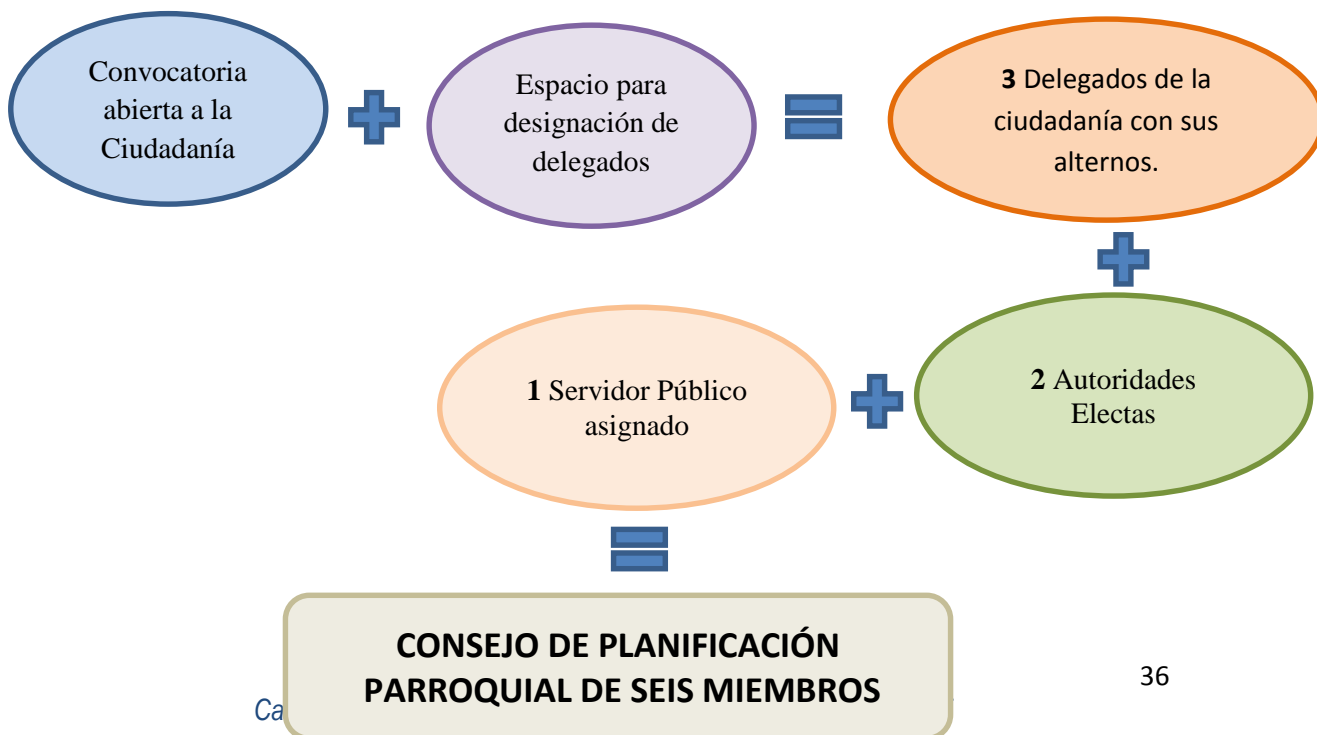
Convocatoria abierta a la Ciudadanía

Espacio para designación de delegados

**3** Delegados de la ciudadanía con sus alternos.

**2** Autoridades Electas

**1** Servidor Público asignado

CONSEJO DE PLANIFICACIÓN PARROQUIAL DE SEIS MIEMBROS

36

Ca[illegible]